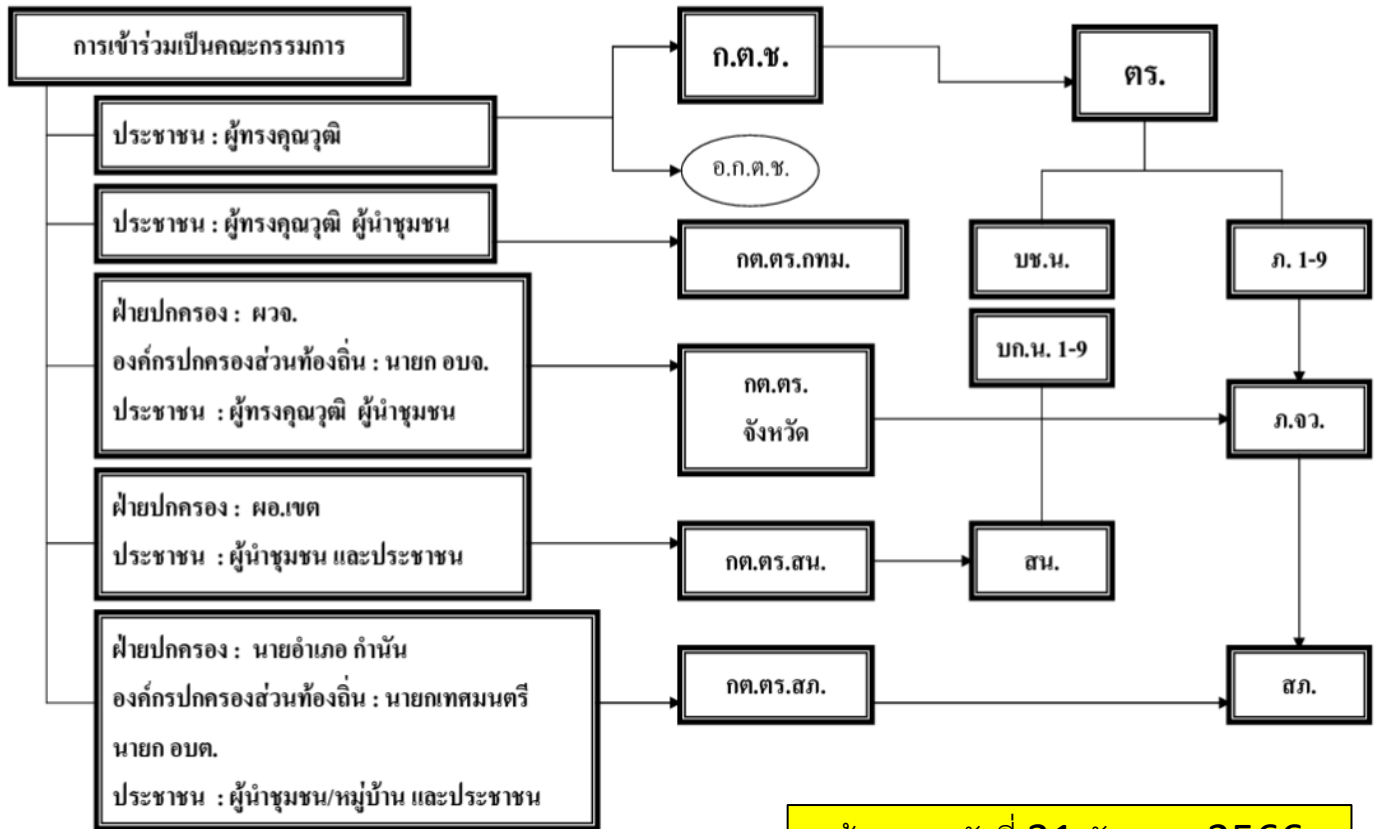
การเข้าร่วมเป็นคณะกรรมการ

ประชาชน : ผู้ทรงคุณวุฒิ

ประชาชน : ผู้ทรงคุณวุฒิ ผู้นำชุมชน

ฝ่ายปกครอง : ผวจ.
องค์กรปกครองส่วนท้องถิ่น : นายก อบจ.
ประชาชน : ผู้ทรงคุณวุฒิ ผู้นำชุมชน

ฝ่ายปกครอง : ผอ.เขต
ประชาชน : ผู้นำชุมชน และประชาชน

ฝ่ายปกครอง : นายอำเภอ กำนัน
องค์กรปกครองส่วนท้องถิ่น : นายกเทศมนตรี นายก อบต.
ประชาชน : ผู้นำชุมชน/หมู่บ้าน และประชาชน

ก.ต.ช.

อ.ก.ต.ช.

กต.ตร.กทม.

กต.ตร.
จังหวัด

กต.ตร.สน.

กต.ตร.สภ.

ตร.

บช.น.

ภ. 1-9

บก.น. 1-9

ภ.จว.

สน.

สภ.

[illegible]